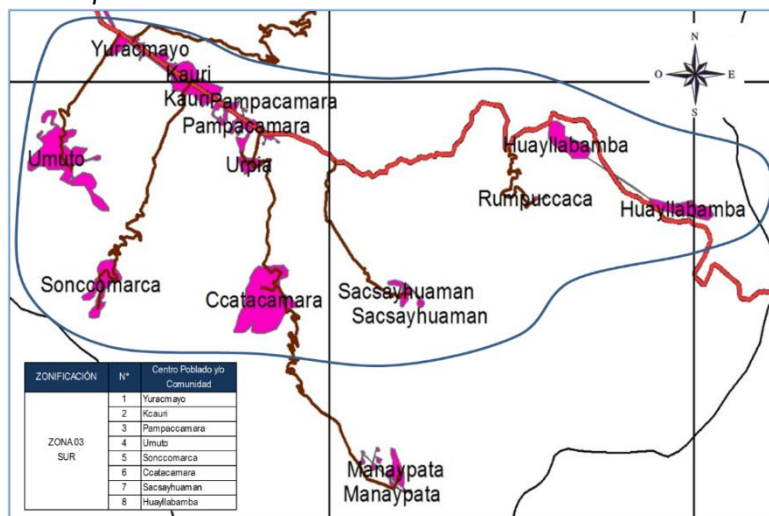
Yuracmayo
Kauri
Kauri Pampacamara
Pampacamara
Umuto
Urpia
Huayllabamba
Rumpuccaca
Huayllabamba
Soncconmarca
Ccatacamara
Sacsayhuaman
Sacsayhuaman
Manaypata
Manaypata
N
O
E
S

| ZONIFICACIÓN | N° | Centro Poblado y/o Comunidad |
|---|---|---|
| ZONA 03 SUR | 1 | Yuracmayo |
| | 2 | Kcauri |
| | 3 | Pampaccamara |
| | 4 | Umuto |
| | 5 | Sonccomarca |
| | 6 | Ccatacamara |
| | 7 | Sacsayhuaman |
| | 8 | Huayllabamba |